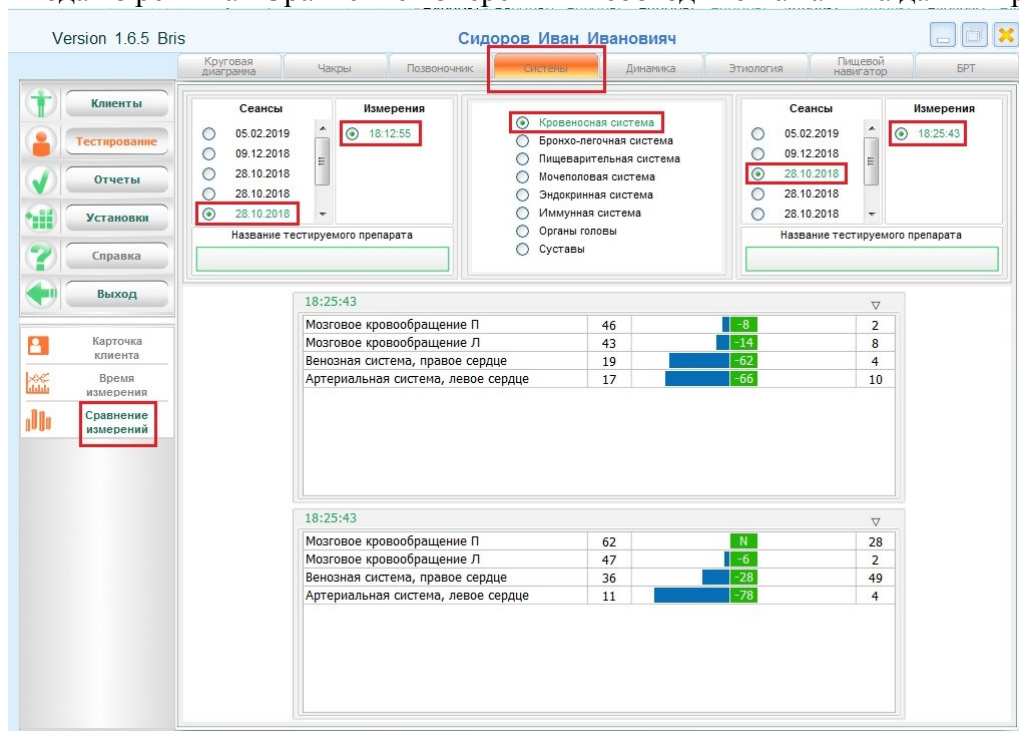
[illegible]

Version 1.6.5 Bris

Сидоров Иван Иванович

Круговая диаграмма | Чакры | Позвоночник | Системы | Динамика | Этиология | Пищевой навигатор | БРТ

Клиенты
Тестирование
Отчеты
Установки
Справка
Выход

Карточка клиента
Время измерения
Сравнение измерений

Сеансы
05.02.2019
09.12.2018
28.10.2018
28.10.2018
28.10.2018

Измерения
18:12:55

Название тестируемого препарата

Кровеносная система
Бронхо-легочная система
Пищеварительная система
Мочеполовая система
Эндокринная система
Иммунная система
Органы головы
Суставы

Сеансы
05.02.2019
09.12.2018
28.10.2018
28.10.2018
28.10.2018

Измерения
18:25:43

Название тестируемого препарата

18:25:43

| | | | |
|---|---|---|---|
| Мозговое кровообращение П | 46 | -8 | 2 |
| Мозговое кровообращение Л | 43 | -14 | 8 |
| Венозная система, правое сердце | 19 | -62 | 4 |
| Артериальная система, левое сердце | 17 | -66 | 10 |

18:25:43

| | | | |
|---|---|---|---|
| Мозговое кровообращение П | 62 | N | 28 |
| Мозговое кровообращение Л | 47 | -6 | 2 |
| Венозная система, правое сердце | 36 | -28 | 49 |
| Артериальная система, левое сердце | 11 | -78 | 4 |